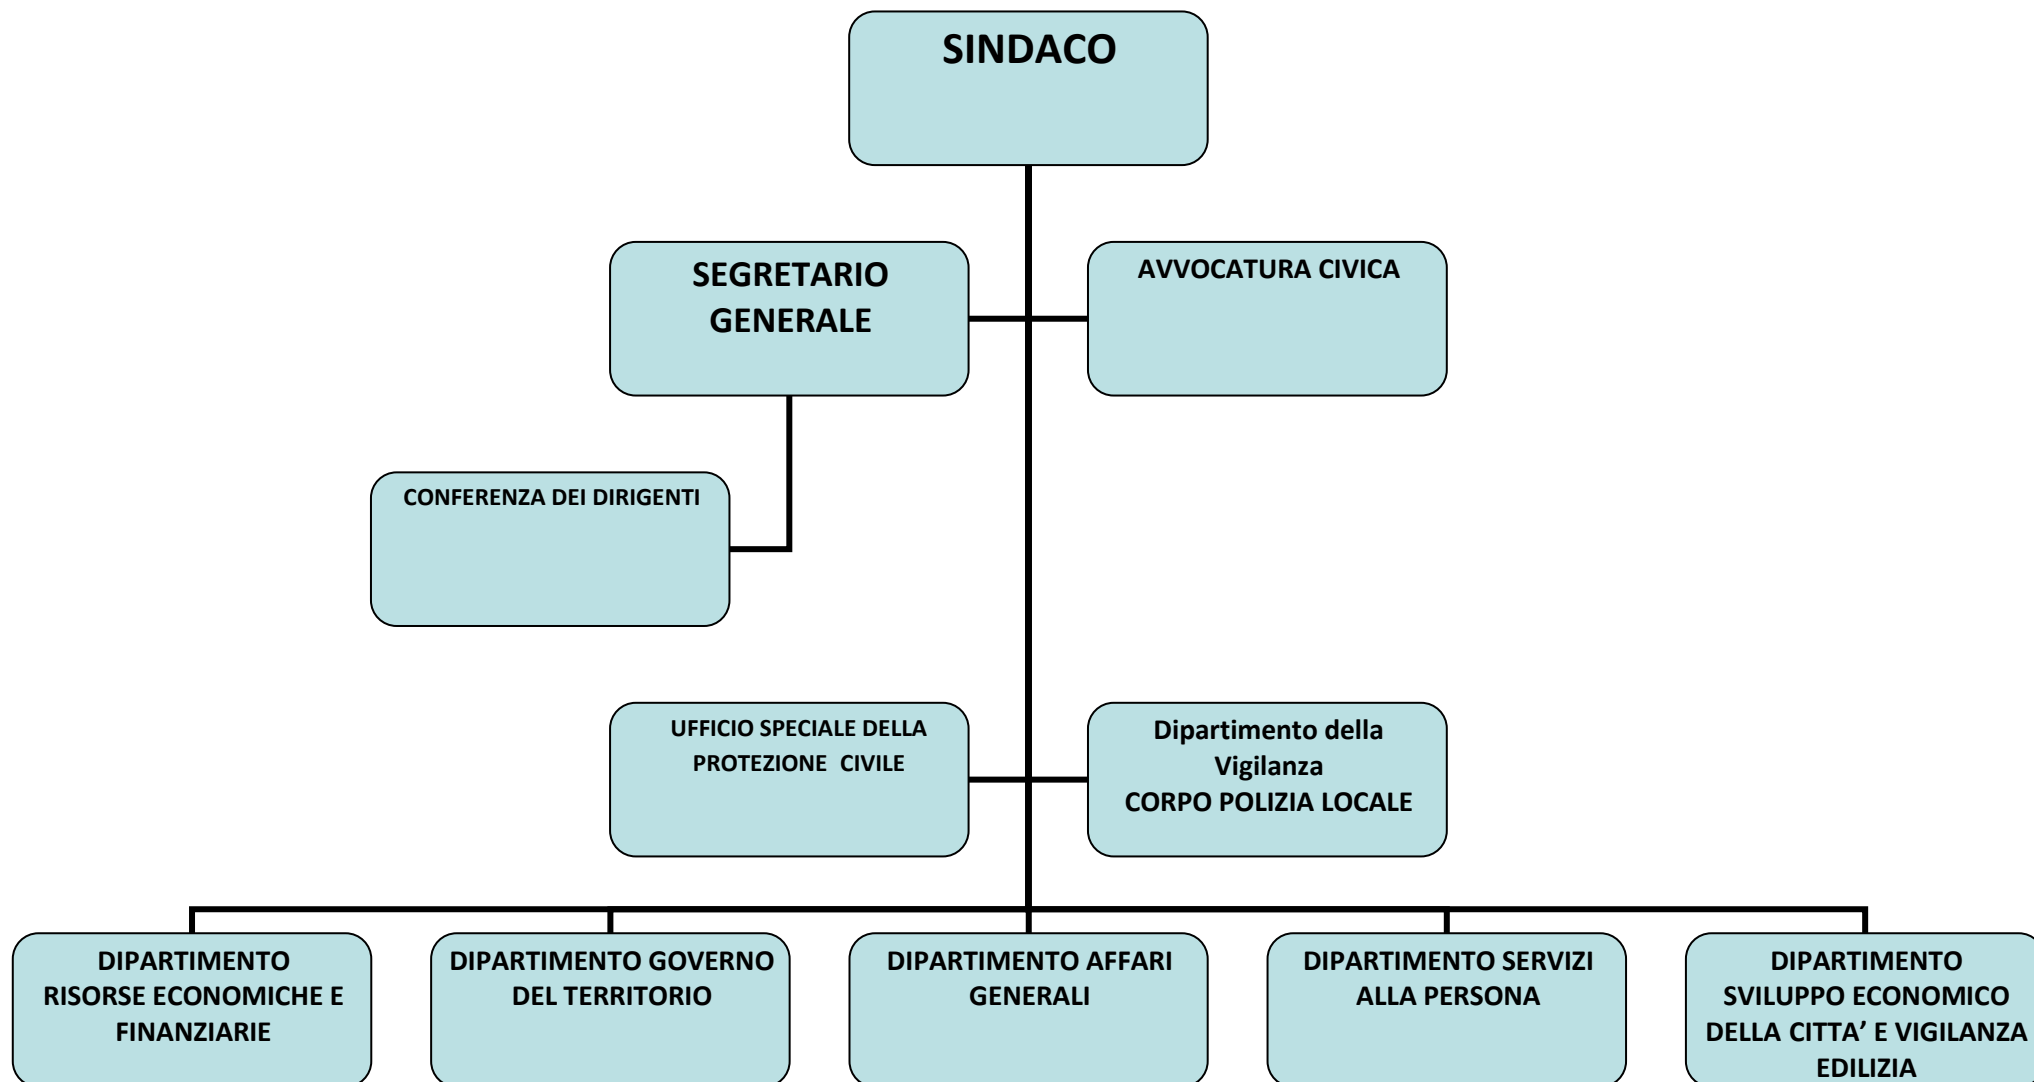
SINDACO

SEGRETARIO GENERALE

AVVOCATURA CIVICA

CONFERENZA DEI DIRIGENTI

UFFICIO SPECIALE DELLA PROTEZIONE CIVILE

Dipartimento della Vigilanza
CORPO POLIZIA LOCALE

DIPARTIMENTO RISORSE ECONOMICHE E FINANZIARIE

DIPARTIMENTO GOVERNO DEL TERRITORIO

DIPARTIMENTO AFFARI GENERALI

DIPARTIMENTO SERVIZI ALLA PERSONA

DIPARTIMENTO SVILUPPO ECONOMICO DELLA CITTA' E VIGILANZA EDILIZIA